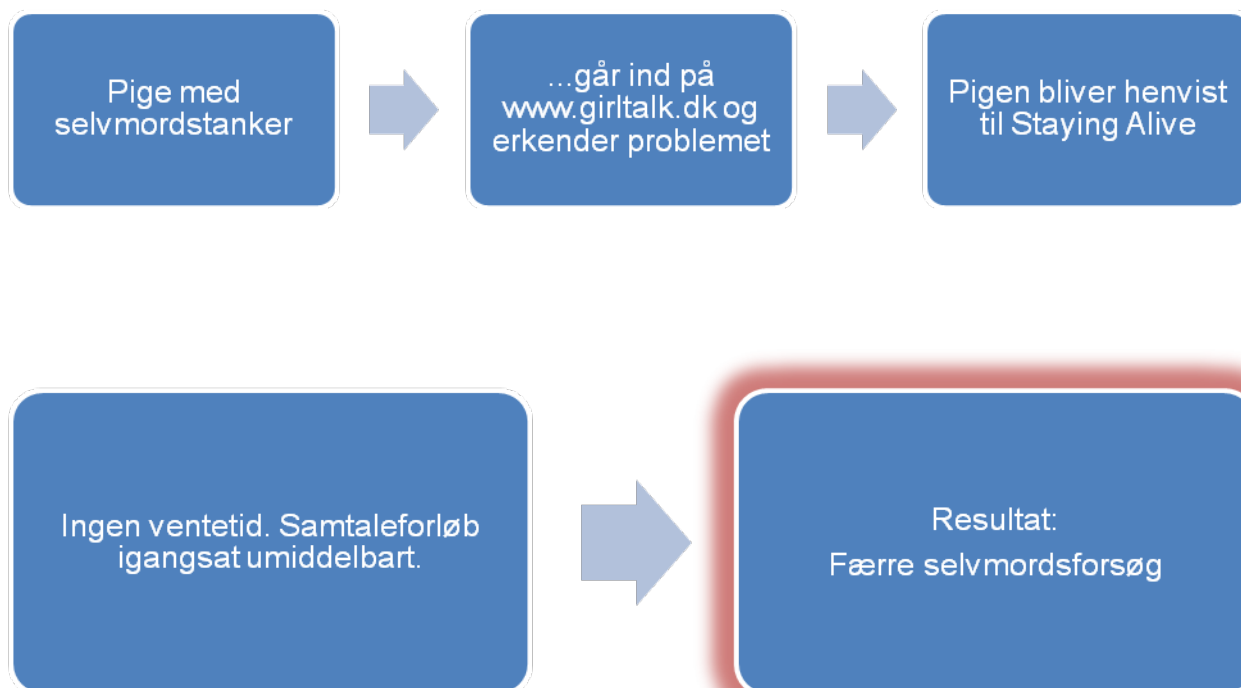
Pige med selvmordstanker

...går ind på www.girltalk.dk og erkender problemet

Pigen bliver henvist til Staying Alive

Ingen ventetid. Samtaleforløb igangsat umiddelbart.

Resultat:
Færre selvmordsforsøg